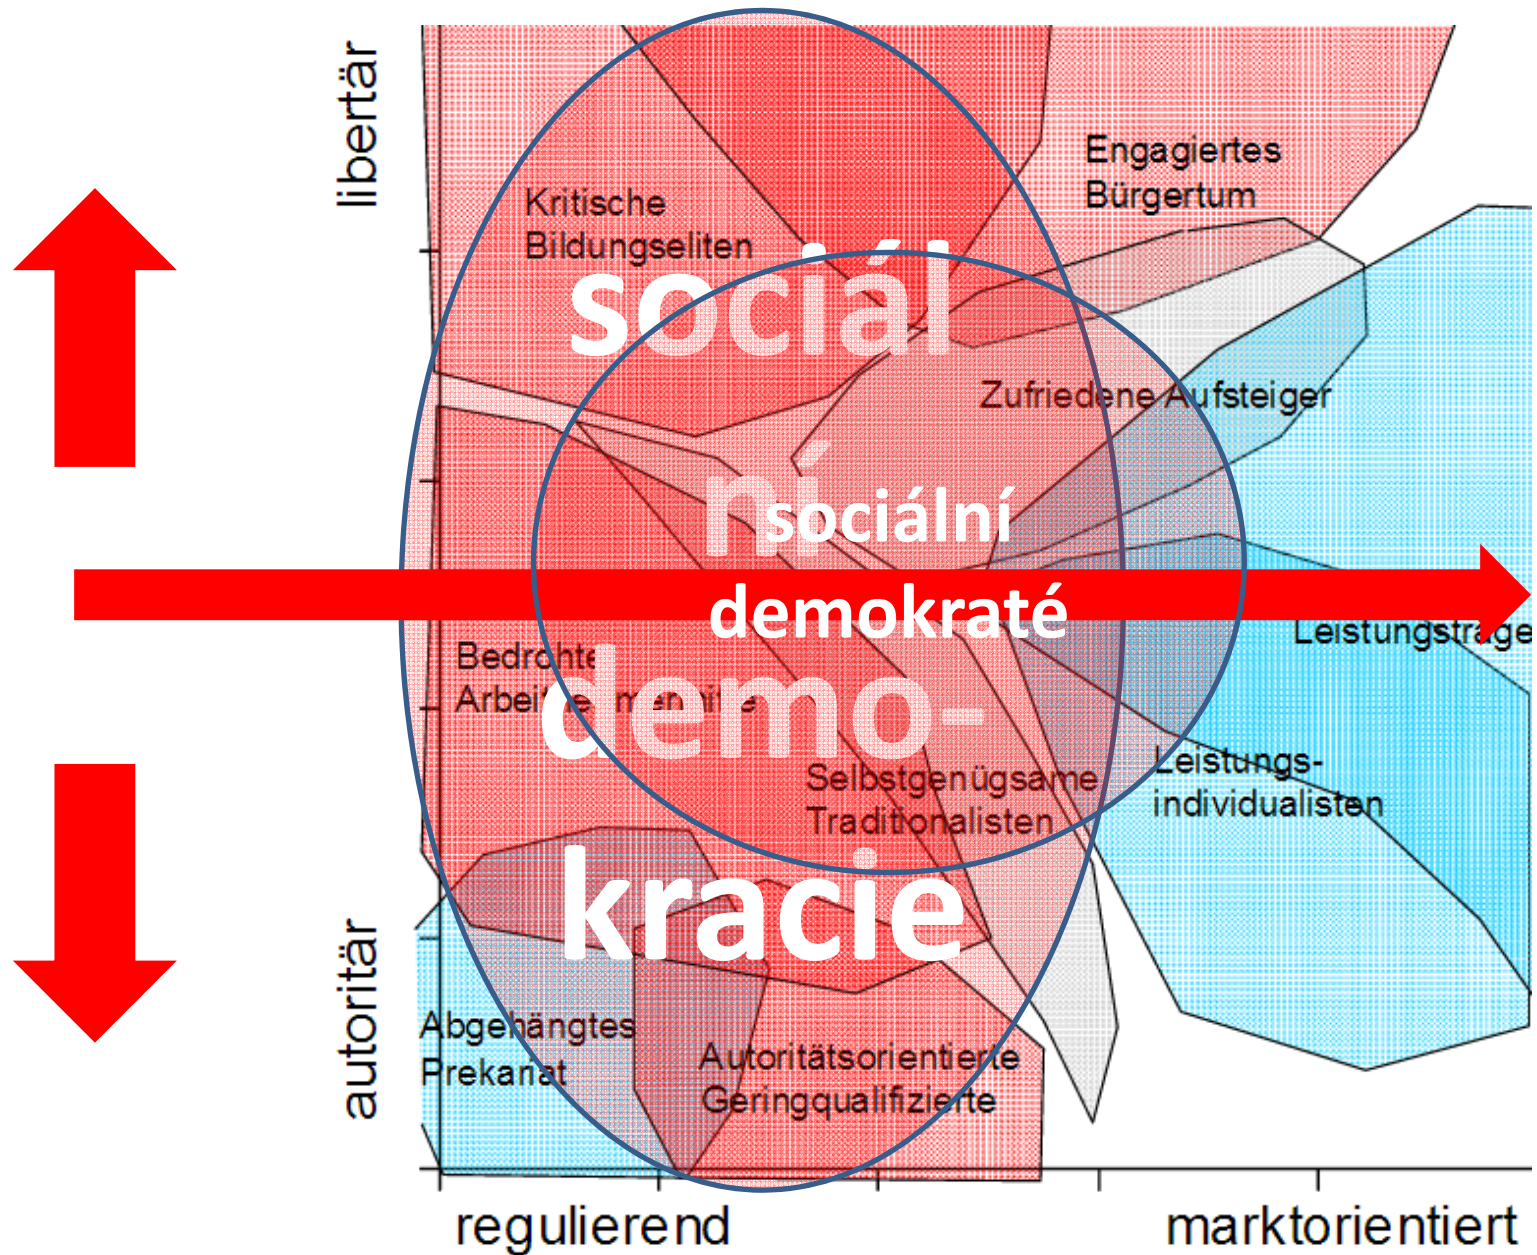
libertär

autoritär

Kritische Bildungseliten

Engagiertes Bürgertum

sociál

ní

Zufriedene Aufsteiger

sociální

demokraté

Leistungsträge

Bedrohte Arbeitnehmermitte

demo-

Selbstgenügsame Traditionalisten

Leistungs-individualisten

kracie

Abgehängtes Prekariat

Autoritätsorientierte Geringqualifizierte

regulierend

marktorientiert